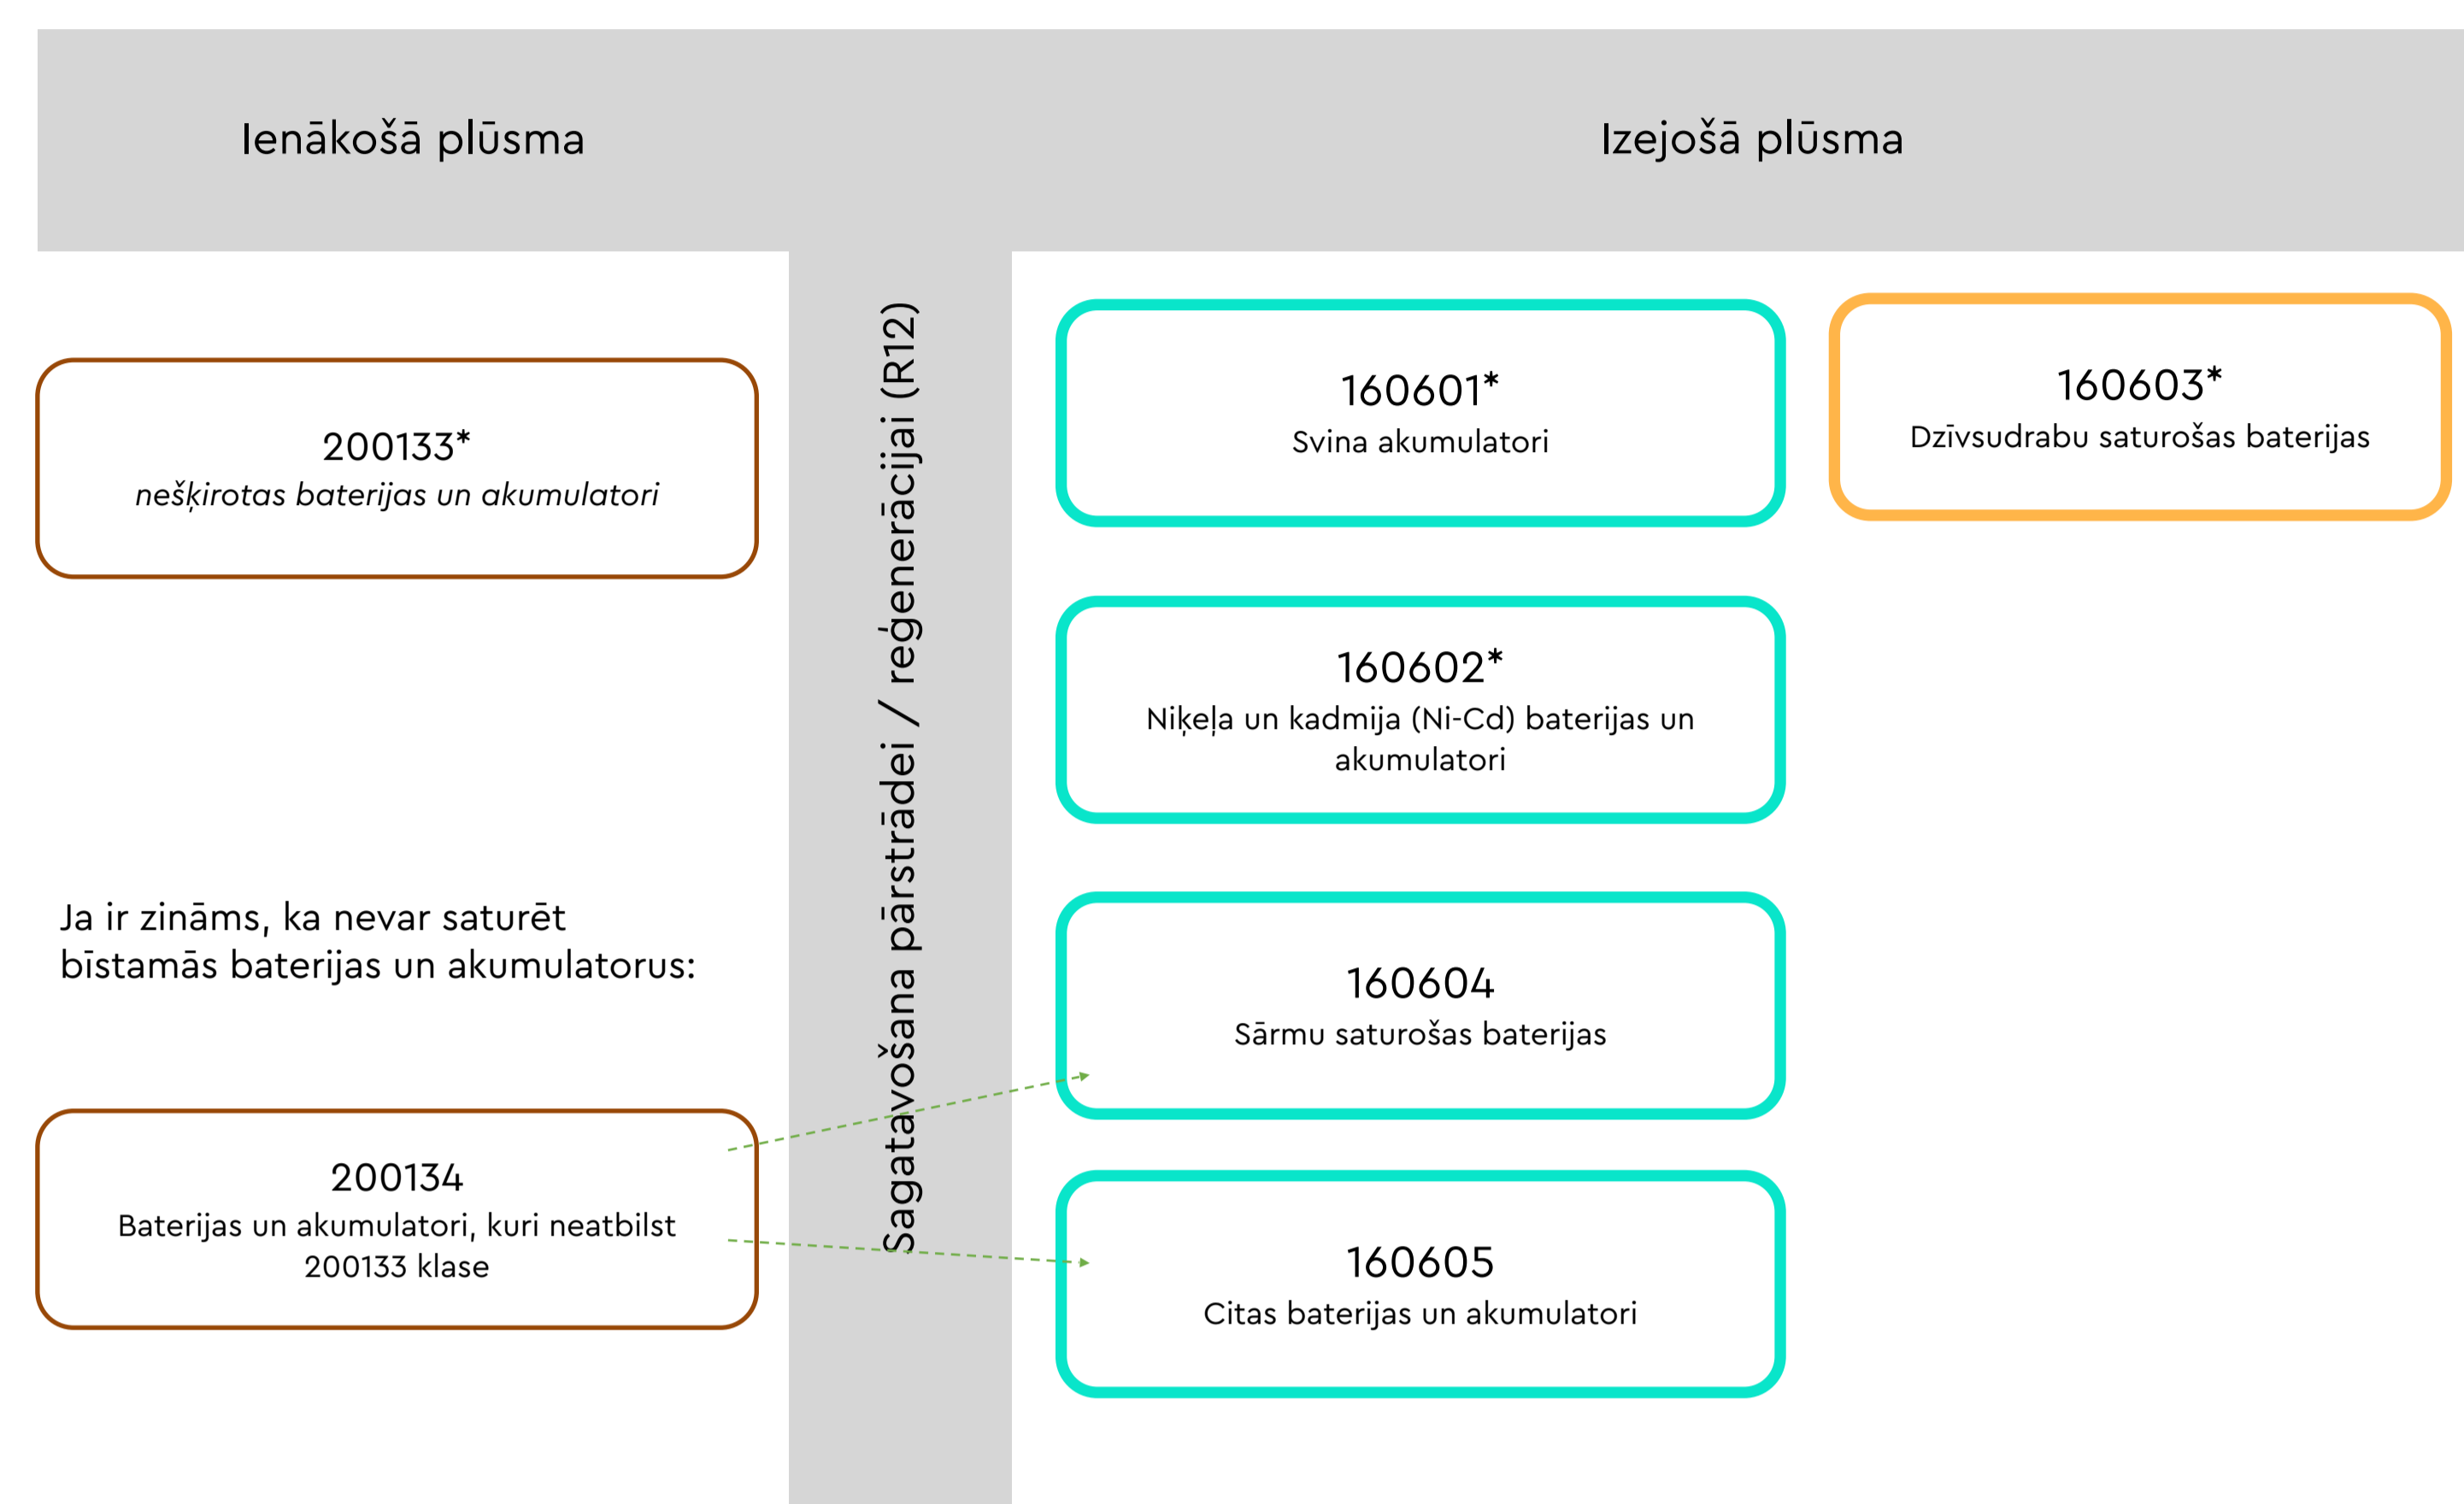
Ienākošā plūsma

Izejošā plūsma

200133*
nešķirotas baterijas un akumulatori

Ja ir zināms, ka nevar saturēt bīstamās baterijas un akumulatorus:

200134
Baterijas un akumulatori, kuri neatbilst 200133 klase

Sagatavošana pārstrādei / reģenerācijai (R12)

160601*
Svina akumulatori

160603*
Dzīvsudrabu saturošas baterijas

160602*
Niķeļa un kadmija (Ni-Cd) baterijas un akumulatori

160604
Sārmu saturošas baterijas

160605
Citas baterijas un akumulatori